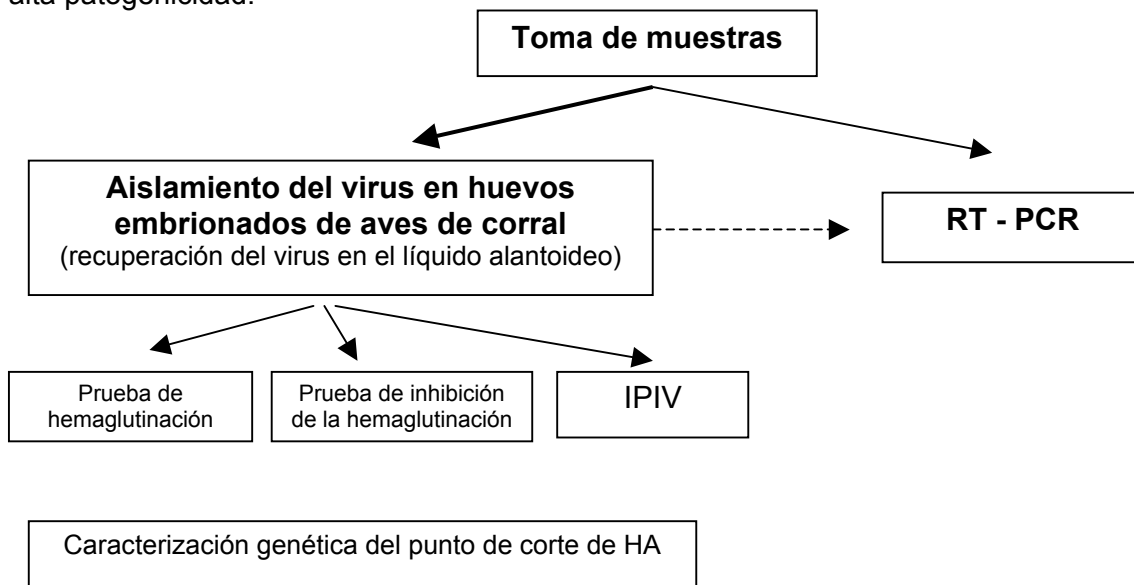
alta patogenicidad.

Toma de muestras

Aislamiento del virus en huevos embrionados de aves de corral
(recuperación del virus en el líquido alantoideo)

RT - PCR

Prueba de hemaglutinación

Prueba de inhibición de la hemaglutinación

IPIV

Caracterización genética del punto de corte de HA